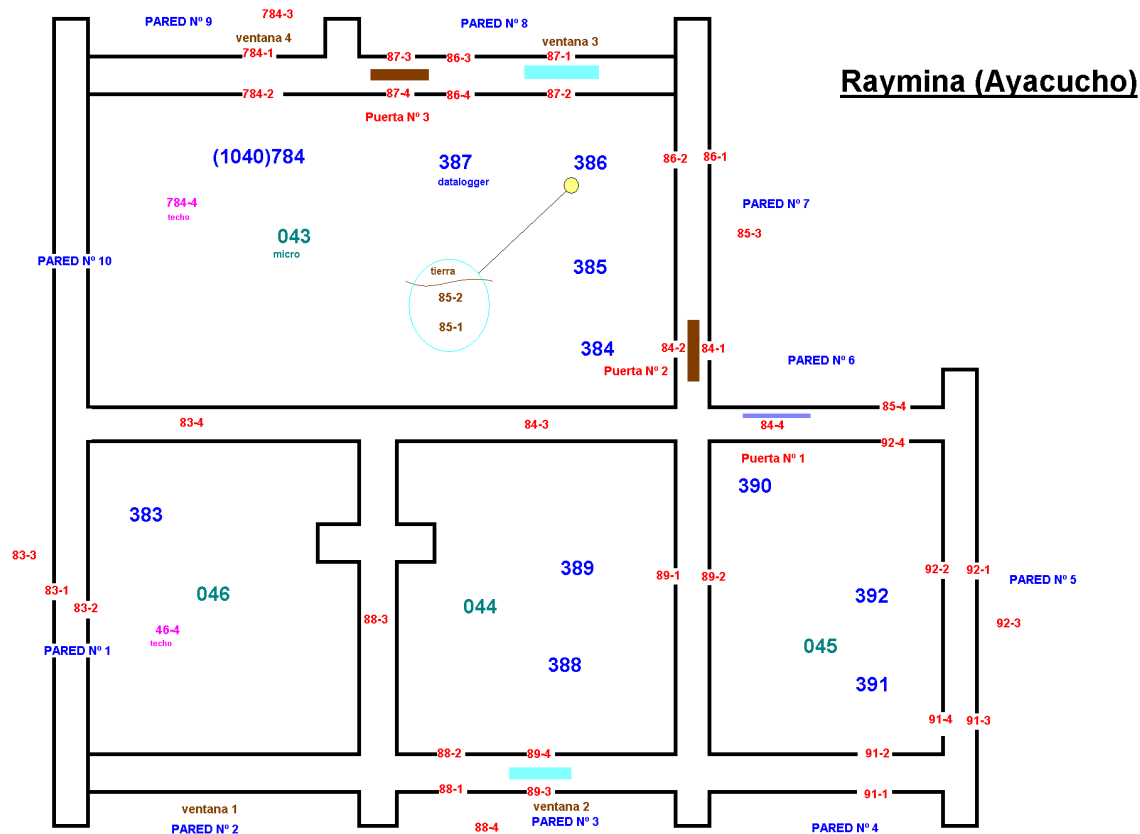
PARED Nº 9
784-3
PARED Nº 8
ventana 4
ventana 3
784-1
87-3
86-3
87-1
784-2
87-4
86-4
87-2
Puerta Nº 3

Raymina (Ayacucho)

(1040)784
387
datalogger
386
86-2
86-1
784-4
techo
PARED Nº 7
043
micro
85-3
PARED Nº 10
tierra
385
85-2
85-1
84-2
84-1
384
PARED Nº 6
Puerta Nº 2
85-4
83-4
84-3
84-4
92-4
Puerta Nº 1
390
383
89-1
89-2
389
92-2
92-1
83-3
PARED Nº 5
83-1
046
83-2
044
392
92-3
88-3
46-4
techo
PARED Nº 1
045
388
391
91-4
91-3
88-2
89-4
91-2
88-1
89-3
91-1
ventana 1
ventana 2
PARED Nº 2
88-4
PARED Nº 3
PARED Nº 4